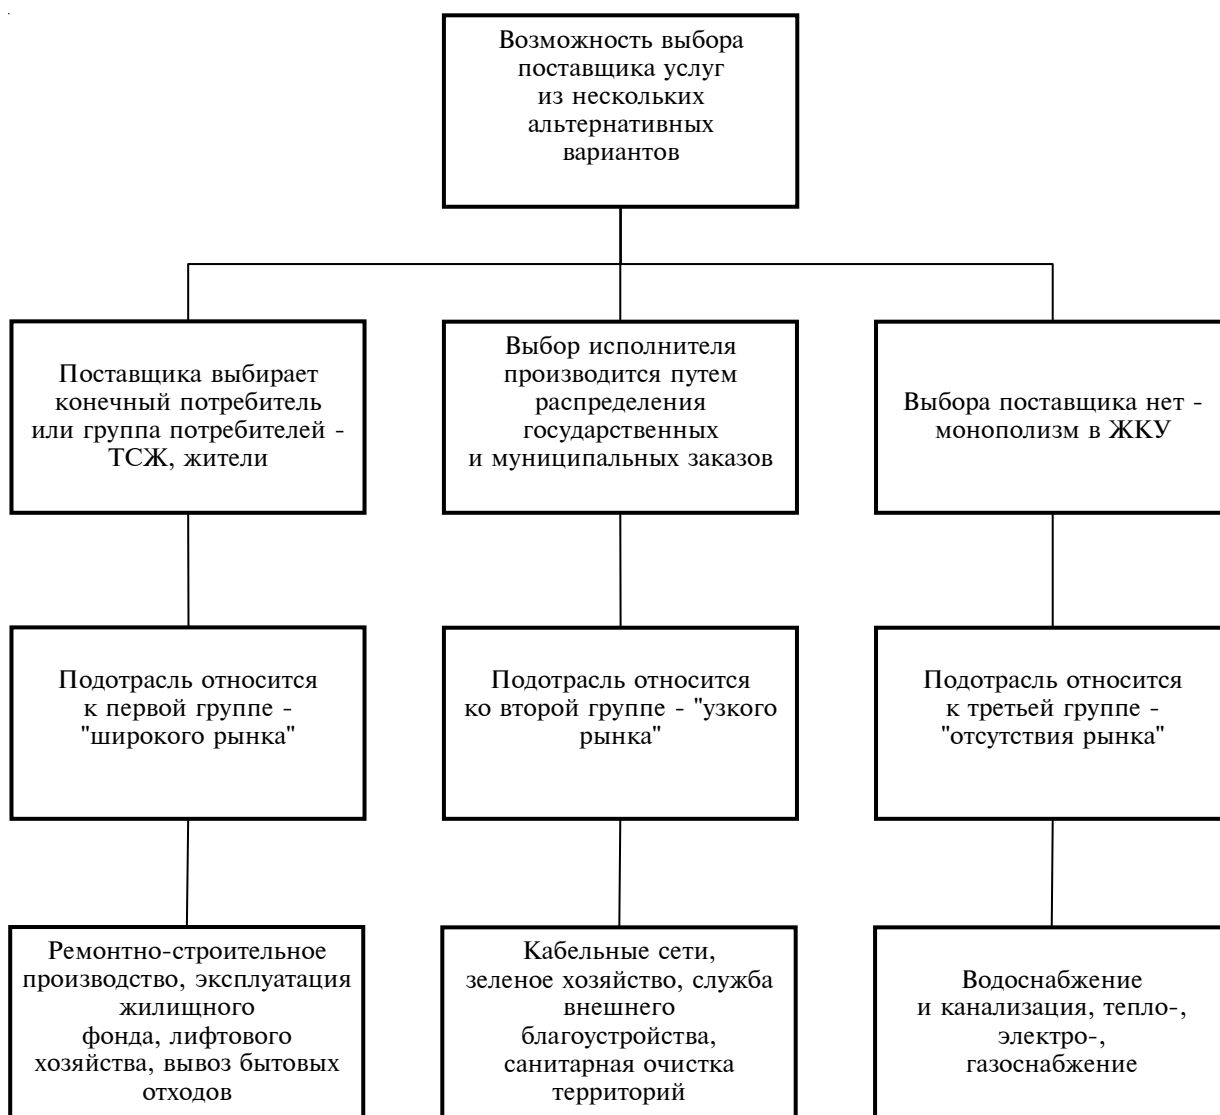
Возможность выбора поставщика услуг из нескольких альтернативных вариантов

Поставщика выбирает конечный потребитель или группа потребителей - ТСЖ, жители

Выбор исполнителя производится путем распределения государственных и муниципальных заказов

Выбора поставщика нет - монополизм в ЖКУ

Подотрасль относится к первой группе - "широкого рынка"

Подотрасль относится ко второй группе - "узкого рынка"

Подотрасль относится к третьей группе - "отсутствия рынка"

Ремонтно-строительное производство, эксплуатация жилищного фонда, лифтового хозяйства, вывоз бытовых отходов

Кабельные сети, зеленое хозяйство, служба внешнего благоустройства, санитарная очистка территорий

Водоснабжение и канализация, тепло-, электро-, газоснабжение